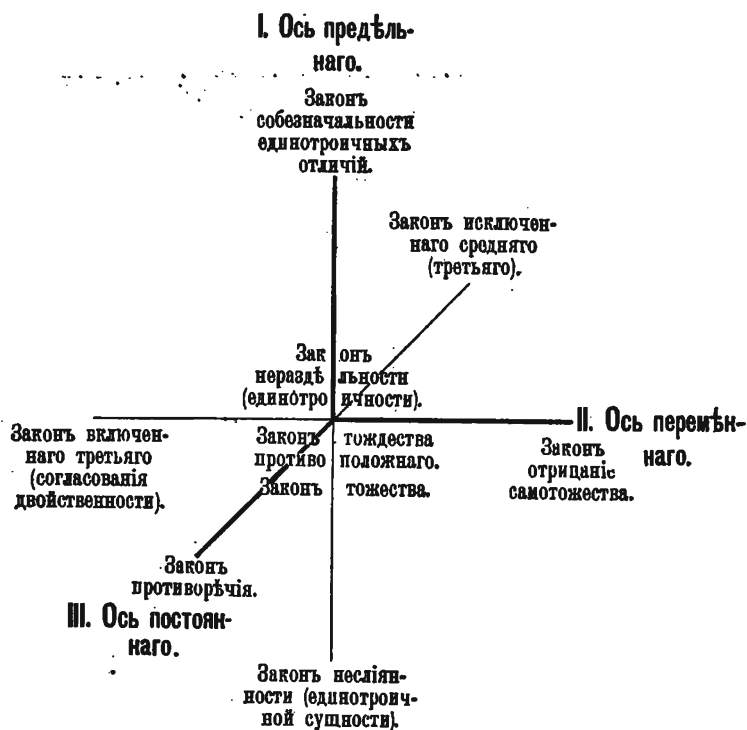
I. Ось предѣльнаго.

Законъ собезначальности единотроичныхъ отличій.

Законъ исключеннаго средняго (третьяго).

Законъ нераздѣльности (единотроичности).

II. Ось перемѣннаго.

Законъ включеннаго третьяго (согласованія двойственности).

Законъ тождества противоположнаго.

Законъ тожества.

Законъ отрицанія самотожества.

Законъ противорѣчія.

III. Ось постояннаго.

Законъ неслiянности (единотроичной сущности).